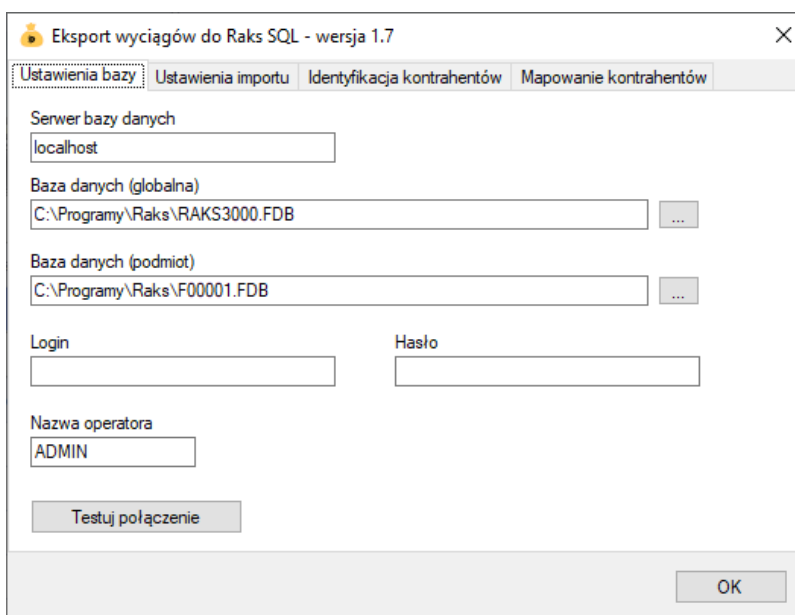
Eksport wyciągów do Raks SQL - wersja 1.7

Ustawienia bazy | Ustawienia importu | Identyfikacja kontrahentów | Mapowanie kontrahentów

Serwer bazy danych
localhost

Baza danych (globalna)
C:\Programy\Raks\RAKS3000.FDB
...

Baza danych (podmiot)
C:\Programy\Raks\F00001.FDB
...

Login

Hasło

Nazwa operatora
ADMIN

Testuj połączenie

OK